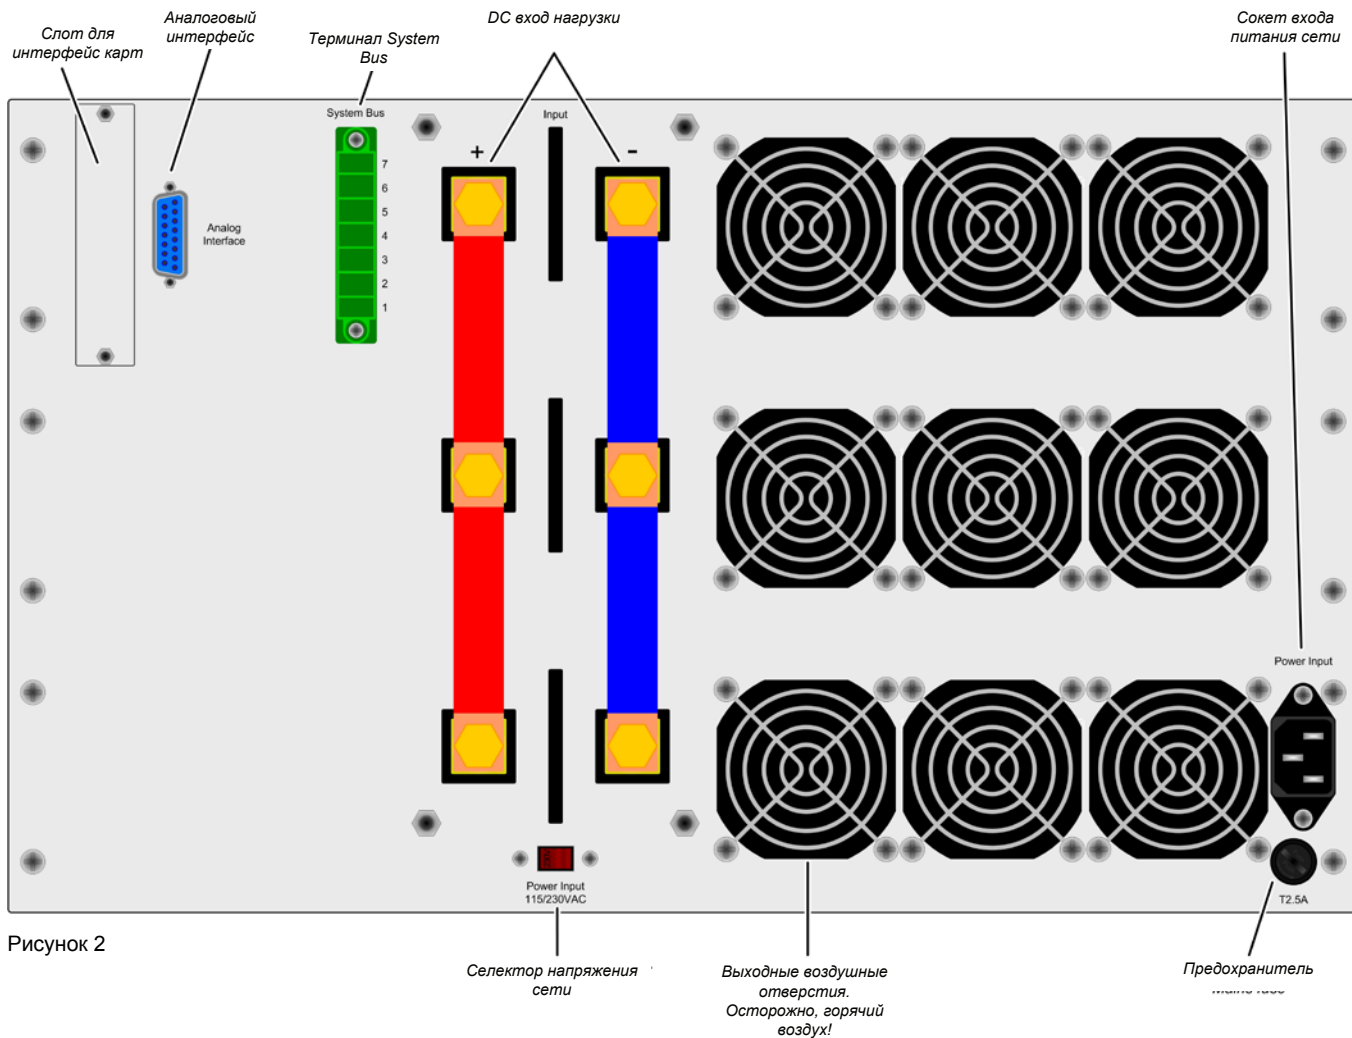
Слот для интерфейс карт

Аналоговый интерфейс

Терминал System Bus

DC вход нагрузки

Сокет входа питания сети

System Bus

7
6
5
4
3
2
1

Analog Interface

Input

+

-

Power Input

T2.5A

Power Input 115/230VAC

Рисунок 2

Селектор напряжения сети

Выходные воздушные отверстия. Осторожно, горячий воздух!

Предохранитель

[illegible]